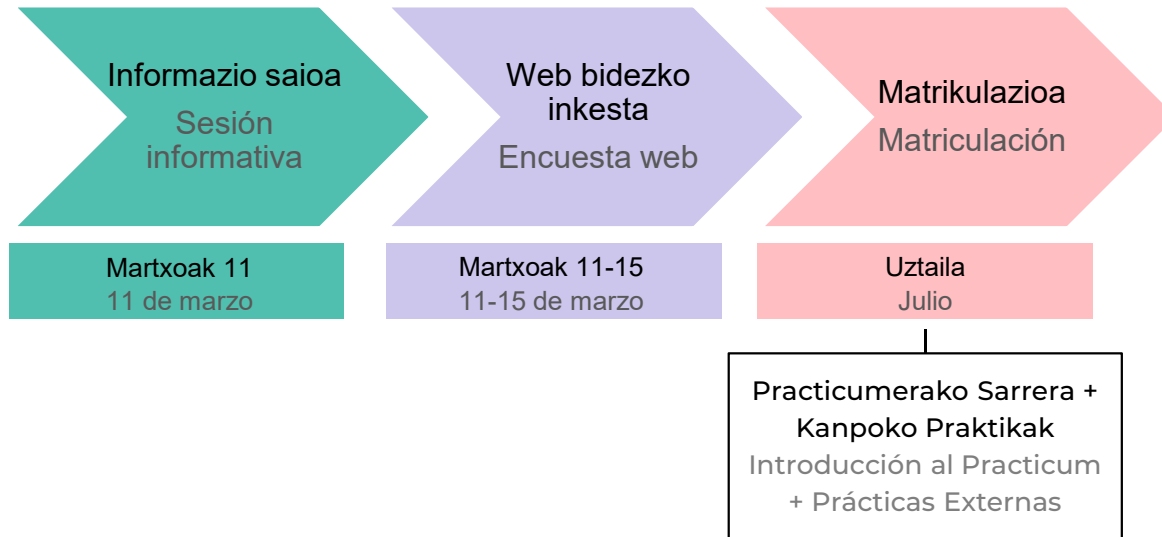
Informazio saioa
Sesión informativa

Web bidezko inkesta
Encuesta web

Matrikulazioa
Matriculación

Martxoak 11
11 de marzo

Martxoak 11-15
11-15 de marzo

Uztaila
Julio

Practicumerako Sarrera + Kanpoko Praktikak
Introducción al Practicum + Prácticas Externas